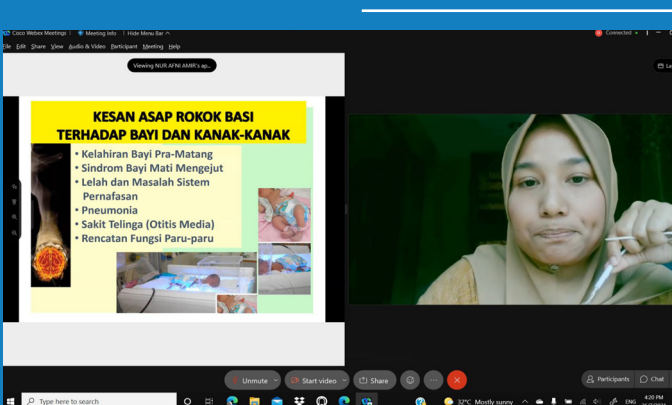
Cisco Webex Meetings | Meeting Info | Hide Menu Bar ^

Connected

File Edit Share View Audio & Video Participant Meeting Help

Viewing NUR AFNI AMIR's ap...

KESAN ASAP ROKOK BASI
TERHADAP BAYI DAN KANAK-KANAK

• Kelahiran Bayi Pra-Matang
• Sindrom Bayi Mati Mengejut
• Lelah dan Masalah Sistem Pernafasan
• Pneumonia
• Sakit Telinga (Otitis Media)
• Rencatan Fungsi Paru-paru

Unmute | Start video | Share | Participants | Chat

Type here to search

32°C Mostly sunny

ENG

4:20 PM